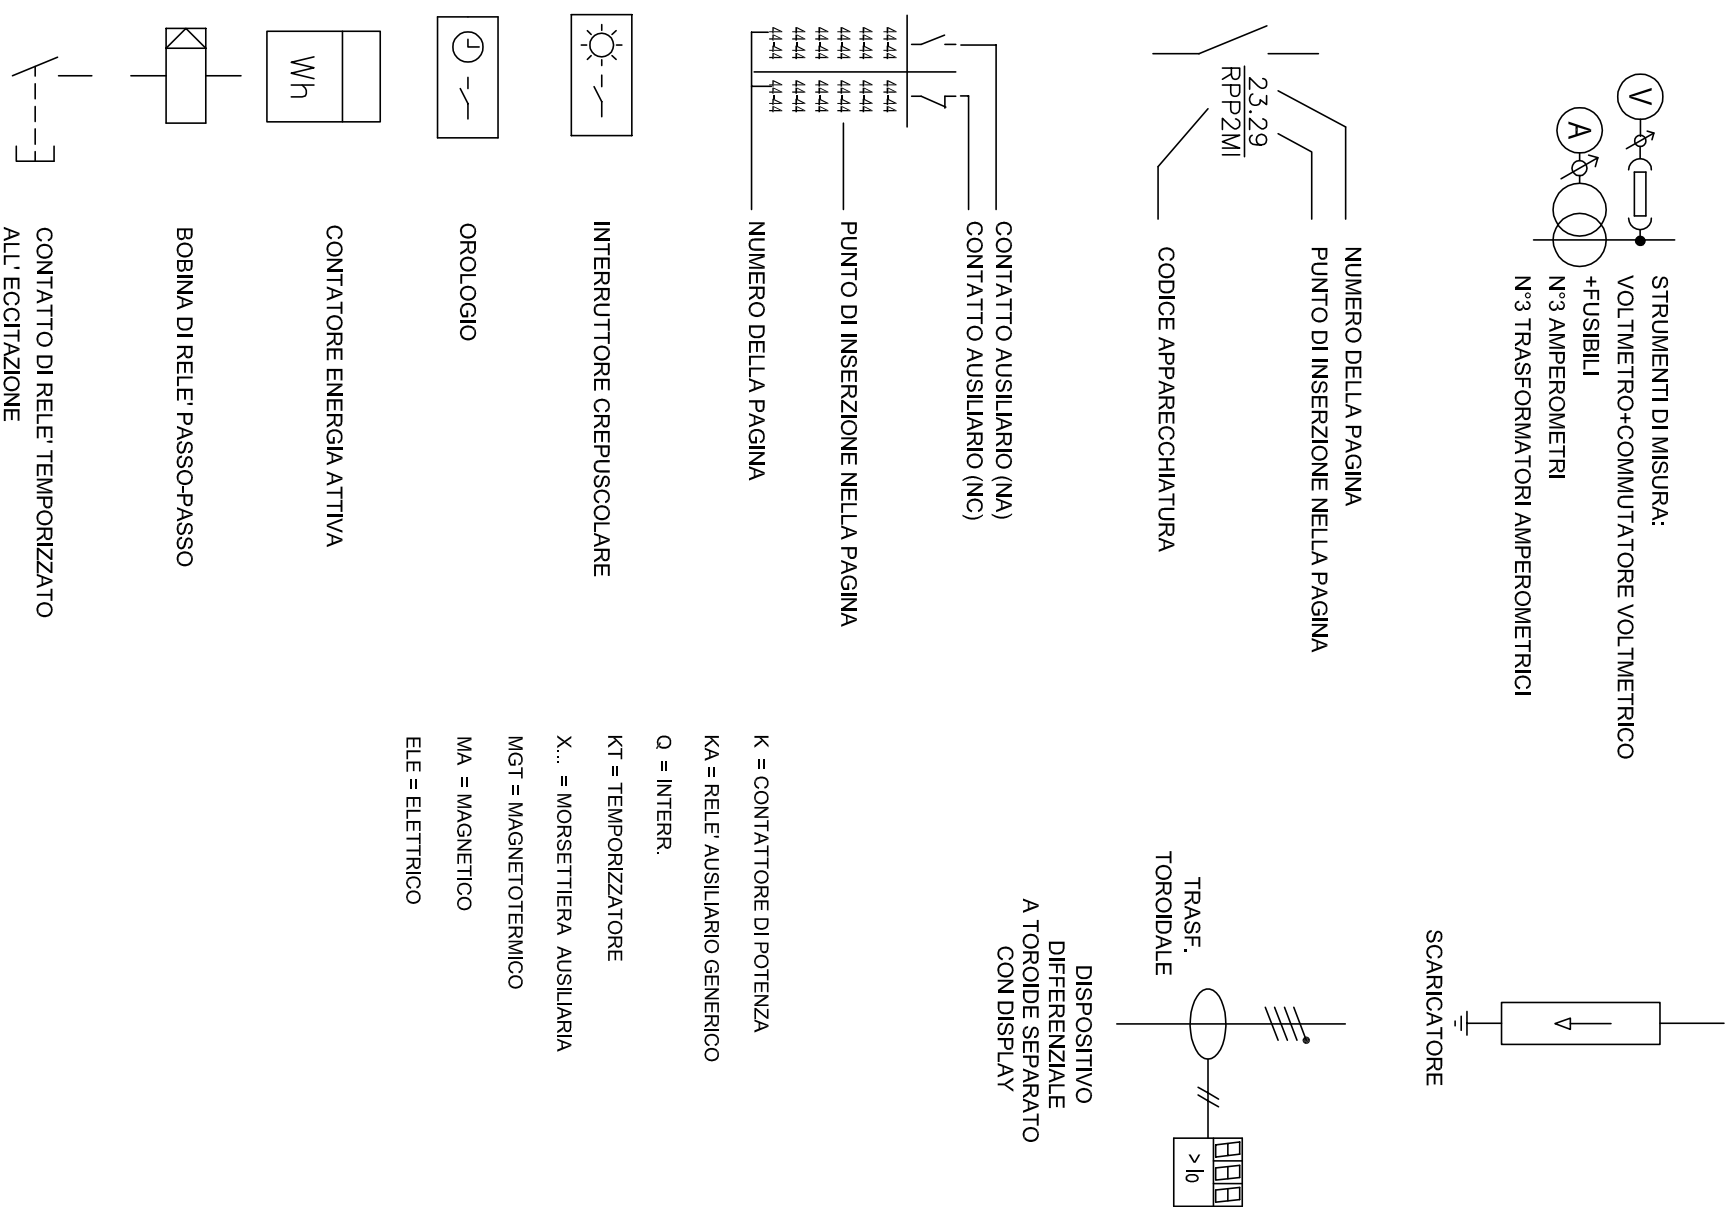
STRUMENTI DI MISURA:
VOLTMETRO+COMMUTATORE VOLTMETRICO +FUSIBILI
N°3 AMPEROMETRI
N°3 TRASFORMATORI AMPEROMETRICI

V
A

23.29
RPP2MI

NUMERO DELLA PAGINA
PUNTO DI INSERZIONE NELLA PAGINA

CODICE APPARECCHIATURA

CONTATTO AUSILIARIO (NA)
CONTATTO AUSILIARIO (NC)

4444
4444
4444
4444
4444
4444
4444
4444

PUNTO DI INSERZIONE NELLA PAGINA

NUMERO DELLA PAGINA

INTERRUTTORE CREPUSCOLARE

OROLOGIO

Wh

CONTATORE ENERGIA ATTIVA

BOBINA DI RELE' PASSO-PASSO

CONTATTO DI RELE' TEMPORIZZATO ALL' ECCITAZIONE

SCARICATORE

TRASF. TOROIDALE

DISPOSITIVO DIFFERENZIALE A TOROIDE SEPARATO CON DISPLAY

>I0

K = CONTATTORE DI POTENZA
KA = RELE' AUSILIARIO GENERICO
Q = INTERR.
KT = TEMPORIZZATORE
X... = MORSETTIERA AUSILIARIA
MGT = MAGNETOTERMICO
MA = MAGNETICO
ELE = ELETTRICO